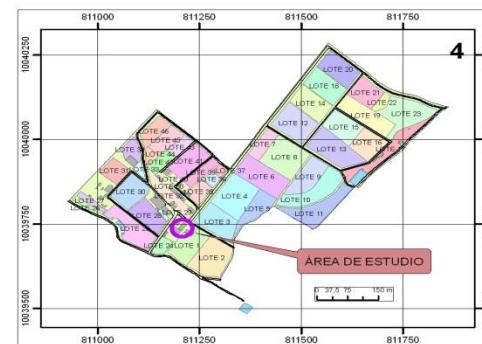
811000 811250 811500 811750

10040250
10040000
10039750
10039500

4

LOTE 20
LOTE 18
LOTE 21
LOTE 14
LOTE 22
LOTE 19
LOTE 23
LOTE 12
LOTE 15
LOTE 16
LOTE 17
LOTE 13
LOTE 7
LOTE 8
LOTE 6
LOTE 9
LOTE 10
LOTE 11
LOTE 5
LOTE 4
LOTE 3
LOTE 2
LOTE 1
LOTE 46
LOTE 45
LOTE 43
LOTE 44
LOTE 42
LOTE 41
LOTE 39
LOTE 37
LOTE 36
LOTE 38
LOTE 35
LOTE 34
LOTE 33
LOTE 32
LOTE 31
LOTE 30
LOTE 29
LOTE 28
LOTE 27
LOTE 26
LOTE 25
LOTE 24
LOTE 40

ÁREA DE ESTUDIO

0 37,5 75 150 m

811000 811250 811500 811750